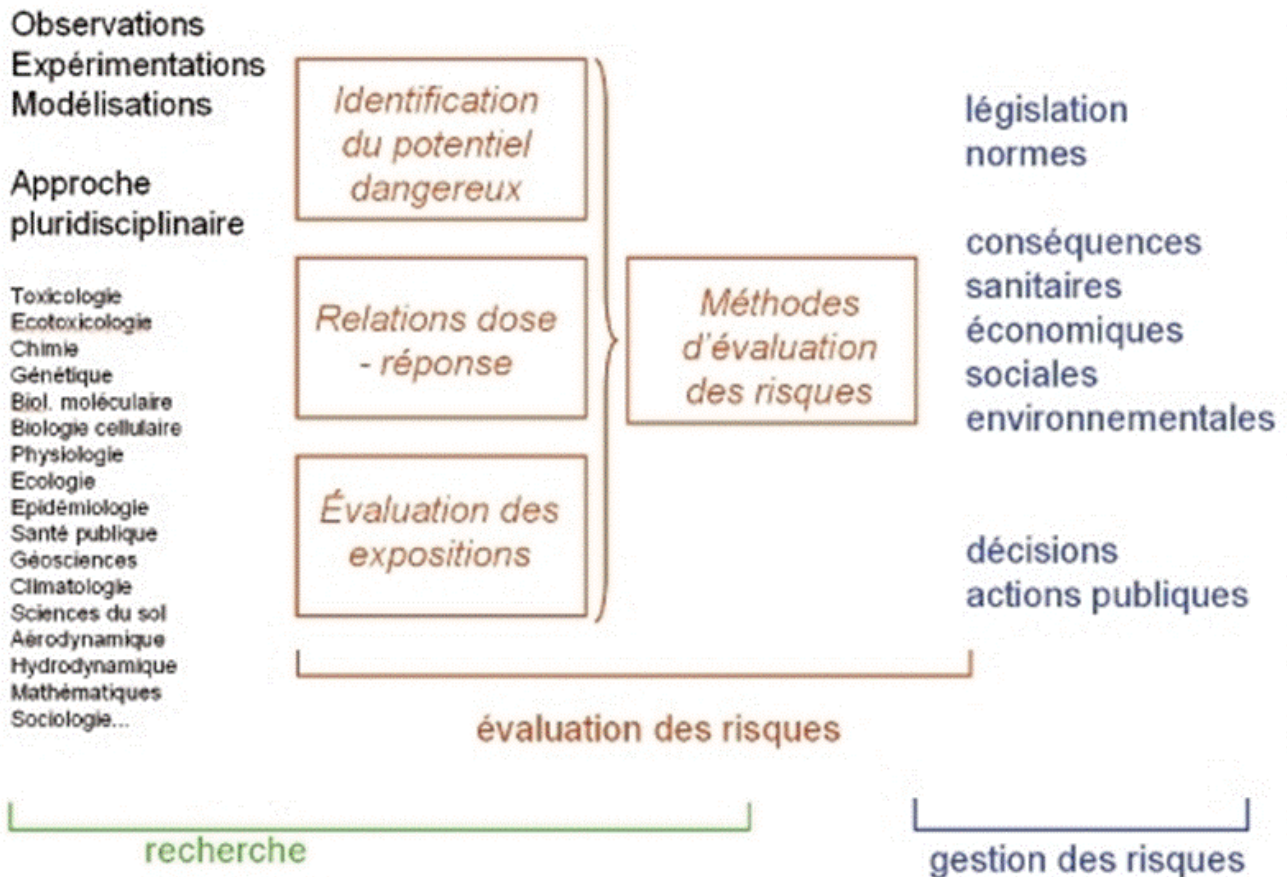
Observations
Expérimentations
Modélisations

Approche pluridisciplinaire

Toxicologie
Ecotoxicologie
Chimie
Génétique
Biol. moléculaire
Biologie cellulaire
Physiologie
Ecologie
Epidémiologie
Santé publique
Géosciences
Climatologie
Sciences du sol
Aérodynamique
Hydrodynamique
Mathématiques
Sociologie...

Identification du potentiel dangereux

Relations dose - réponse

Évaluation des expositions

Méthodes d'évaluation des risques

législation
normes

conséquences
sanitaires
économiques
sociales
environnementales

décisions
actions publiques

évaluation des risques

recherche

gestion des risques